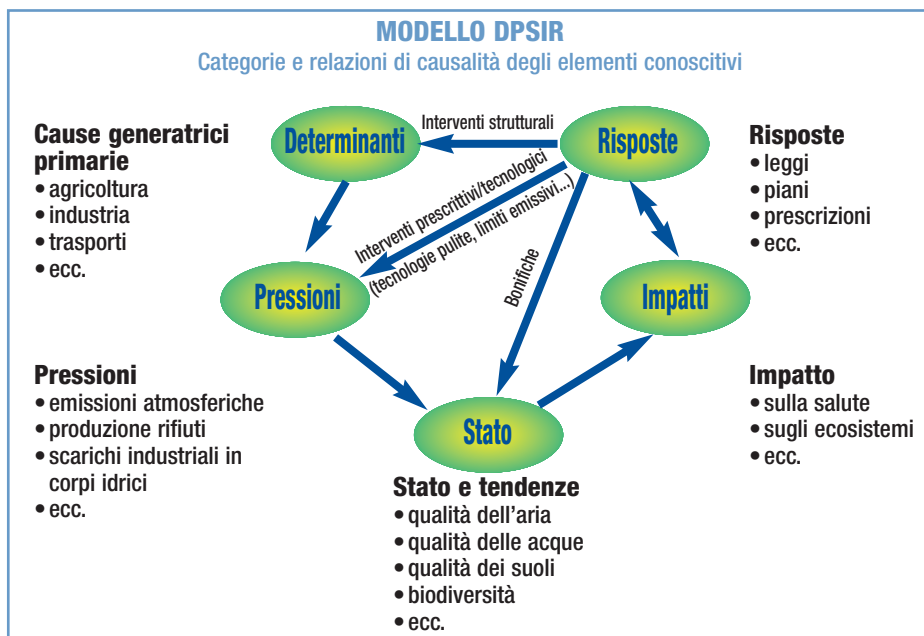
MODELLO DPSIR
Categorie e relazioni di causalità degli elementi conoscitivi

Cause generatrici primarie
• agricoltura
• industria
• trasporti
• ecc.

Determinanti

Interventi strutturali

Risposte

Risposte
• leggi
• piani
• prescrizioni
• ecc.

Interventi prescrittivi/tecnologici (tecnologie pulite, limiti emissivi...)

Bonifiche

Pressioni

Impatti

Pressioni
• emissioni atmosferiche
• produzione rifiuti
• scarichi industriali in corpi idrici
• ecc.

Stato

Impatto
• sulla salute
• sugli ecosistemi
• ecc.

Stato e tendenze
• qualità dell'aria
• qualità delle acque
• qualità dei suoli
• biodiversità
• ecc.